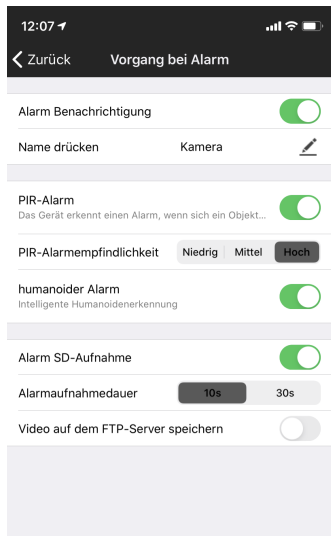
12:07

Zurück Vorgang bei Alarm

Alarm Benachrichtigung

Name drücken Kamera

PIR-Alarm
Das Gerät erkennt einen Alarm, wenn sich ein Objekt...

PIR-Alarmempfindlichkeit Niedrig Mittel Hoch

humanoider Alarm
Intelligente Humanoidenerkennung

Alarm SD-Aufnahme

Alarmaufnahmedauer 10s 30s

Video auf dem FTP-Server speichern